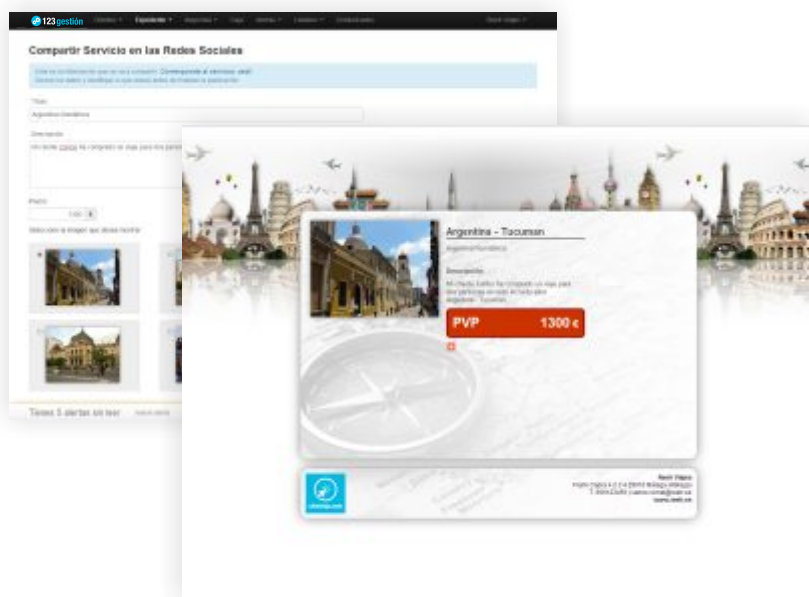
123gestión Clientes Expediente Negocios Caja Ventas Listados Contabilidad

Compartir Servicio en las Redes Sociales

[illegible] Corresponde al servicio: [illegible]
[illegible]

Título
Argentina Tucumán

Descripción
Mi cliente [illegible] ha comprado un viaje para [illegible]

Precio
1300

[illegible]

Tienes 5 alertas sin leer

Argentina – Tucuman
Argentina Tucumán

Descripción
Mi cliente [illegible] ha comprado un viaje para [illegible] Argentina - Tucumán

PVP 1300 €

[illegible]
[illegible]
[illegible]
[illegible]